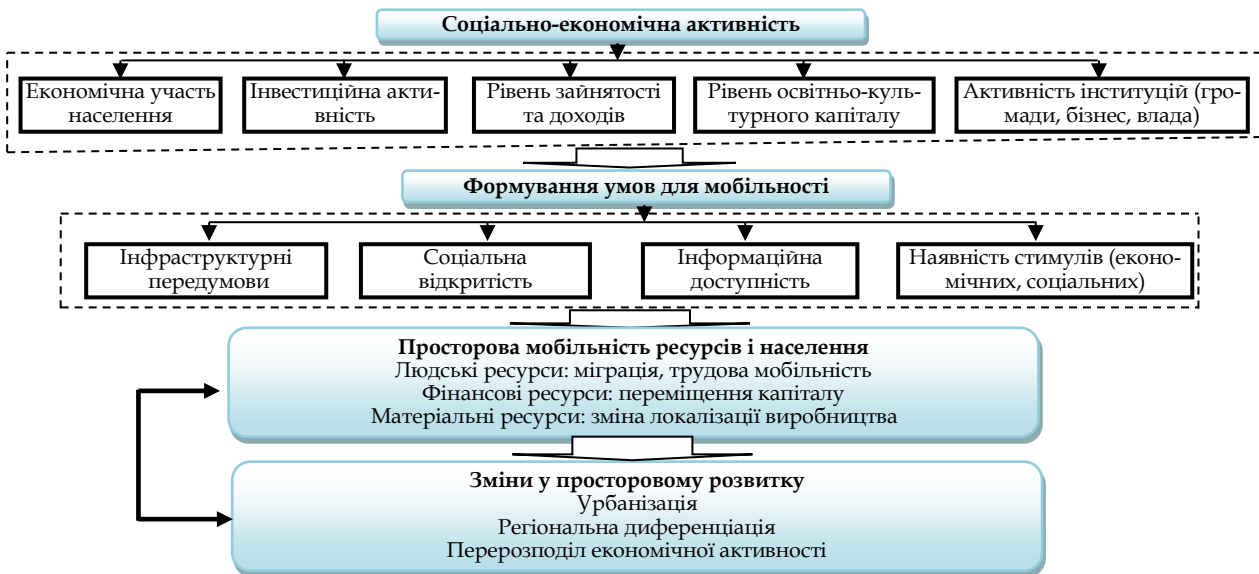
Соціально-економічна активність

Економічна участь населення

Інвестиційна активність

Рівень зайнятості та доходів

Рівень освітньо-культурного капіталу

Активність інституцій (громади, бізнес, влада)

Формування умов для мобільності

Інфраструктурні передумови

Соціальна відкритість

Інформаційна доступність

Наявність стимулів (економічних, соціальних)

Просторова мобільність ресурсів і населення
Людські ресурси: міграція, трудова мобільність
Фінансові ресурси: переміщення капіталу
Матеріальні ресурси: зміна локалізації виробництва

Зміни у просторовому розвитку
Урбанізація
Регіональна диференціація
Перерозподіл економічної активності